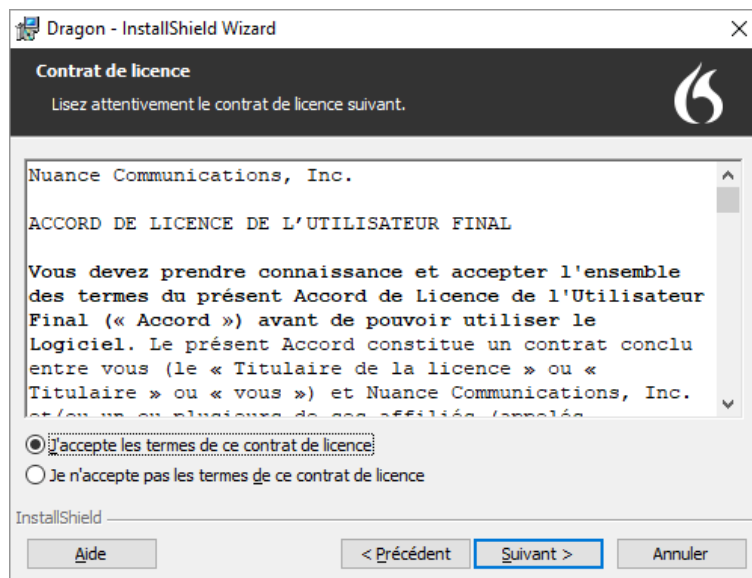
Dragon - InstallShield Wizard

Contrat de licence

Lisez attentivement le contrat de licence suivant.

Nuance Communications, Inc.

ACCORD DE LICENCE DE L'UTILISATEUR FINAL

Vous devez prendre connaissance et accepter l'ensemble des termes du présent Accord de Licence de l'Utilisateur Final (« Accord ») avant de pouvoir utiliser le Logiciel. Le présent Accord constitue un contrat conclu entre vous (le « Titulaire de la licence » ou « Titulaire » ou « vous ») et Nuance Communications, Inc. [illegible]

J'accepte les termes de ce contrat de licence

Je n'accepte pas les termes de ce contrat de licence

InstallShield

Aide

< Précédent

Suivant >

Annuler